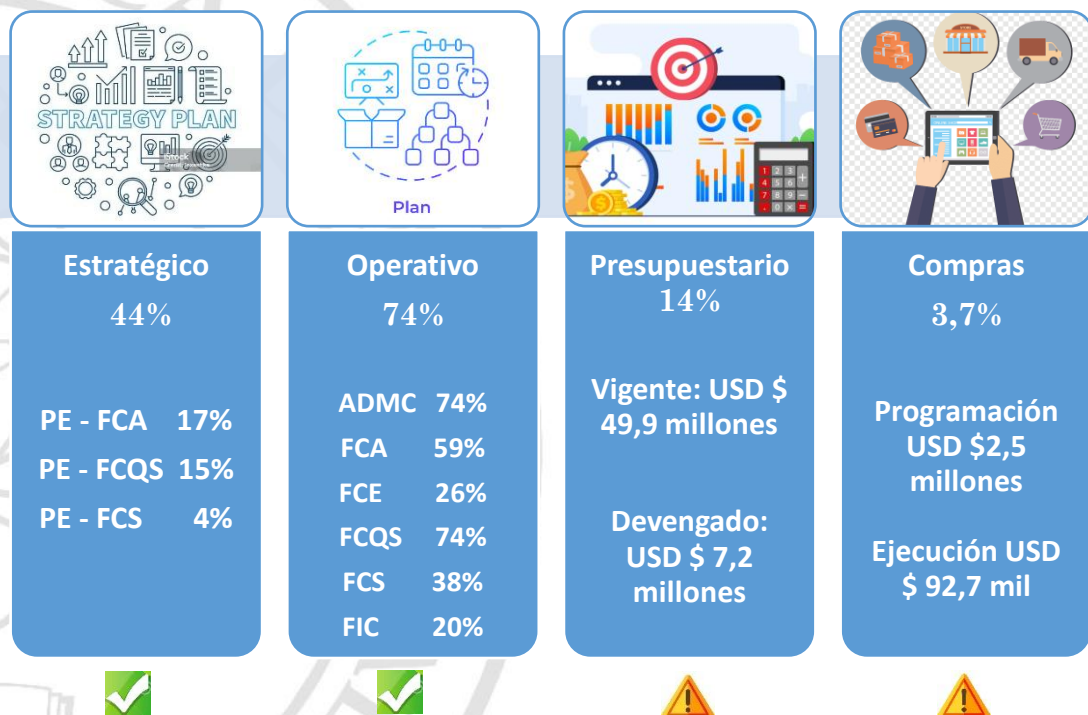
STRATEGY PLAN

Plan

Estratégico
44%

PE - FCA 17%
PE - FCQS 15%
PE - FCS 4%

Operativo
74%

ADMC 74%
FCA 59%
FCE 26%
FCQS 74%
FCS 38%
FIC 20%

Presupuestario
14%

Vigente: USD $ 49,9 millones

Devengado: USD $ 7,2 millones

Compras
3,7%

Programación USD $2,5 millones

Ejecución USD $ 92,7 mil